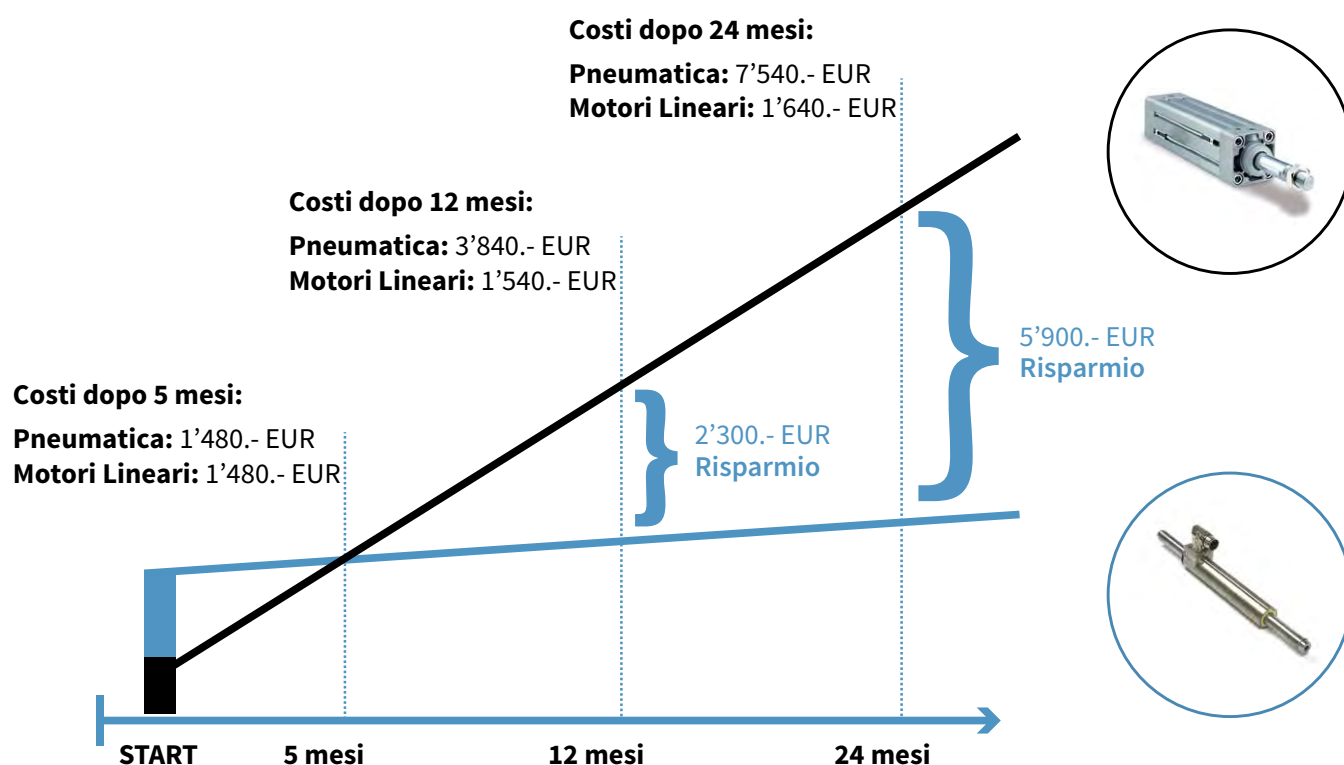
Costi dopo 24 mesi:
Pneumatica: 7’540.- EUR
Motori Lineari: 1’640.- EUR

Costi dopo 12 mesi:
Pneumatica: 3’840.- EUR
Motori Lineari: 1’540.- EUR

5’900.- EUR
Risparmio

Costi dopo 5 mesi:
Pneumatica: 1’480.- EUR
Motori Lineari: 1’480.- EUR

2’300.- EUR
Risparmio

START 5 mesi 12 mesi 24 mesi